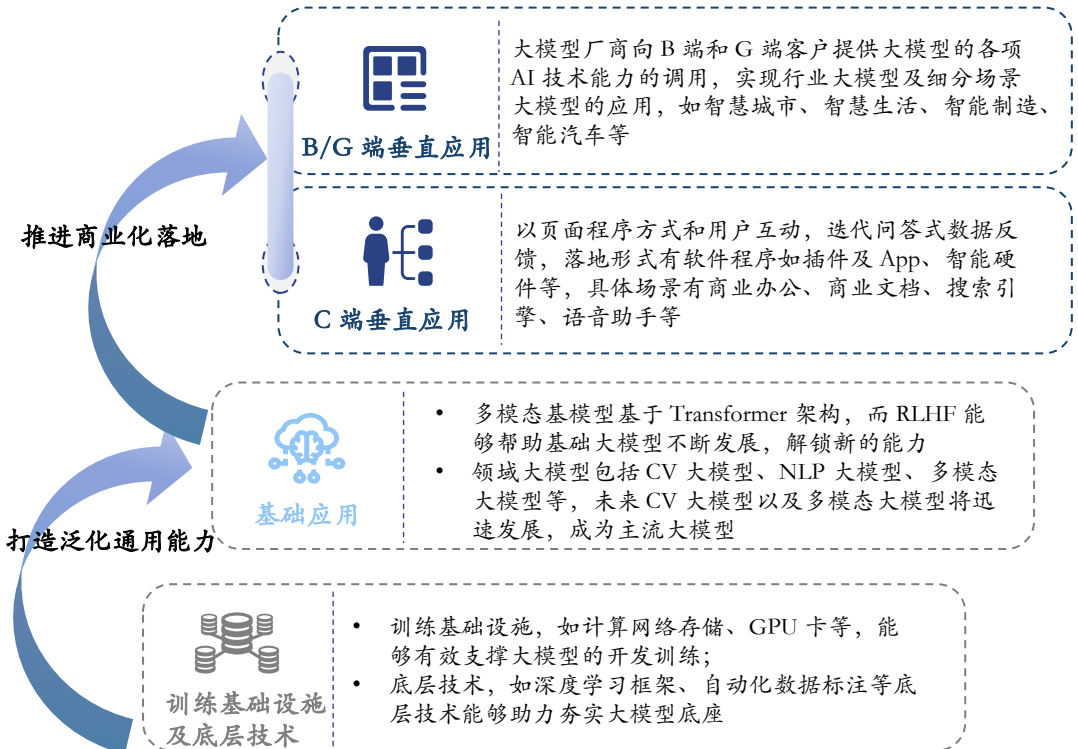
B/G 端垂直应用

大模型厂商向 B 端和 G 端客户提供大模型的各项 AI 技术能力的调用，实现行业大模型及细分场景大模型的应用，如智慧城市、智慧生活、智能制造、智能汽车等

推进商业化落地

C 端垂直应用

以页面程序方式和用户互动，迭代问答式数据反馈，落地形式有软件程序如插件及 App、智能硬件等，具体场景有商业办公、商业文档、搜索引擎、语音助手等

基础应用

• 多模态基模型基于 Transformer 架构，而 RLHF 能够帮助基础大模型不断发展，解锁新的能力
• 领域大模型包括 CV 大模型、NLP 大模型、多模态大模型等，未来 CV 大模型以及多模态大模型将迅速发展，成为主流大模型

打造泛化通用能力

训练基础设施及底层技术

• 训练基础设施，如计算网络存储、GPU 卡等，能够有效支撑大模型的开发训练；
• 底层技术，如深度学习框架、自动化数据标注等底层技术能够助力夯实大模型底座